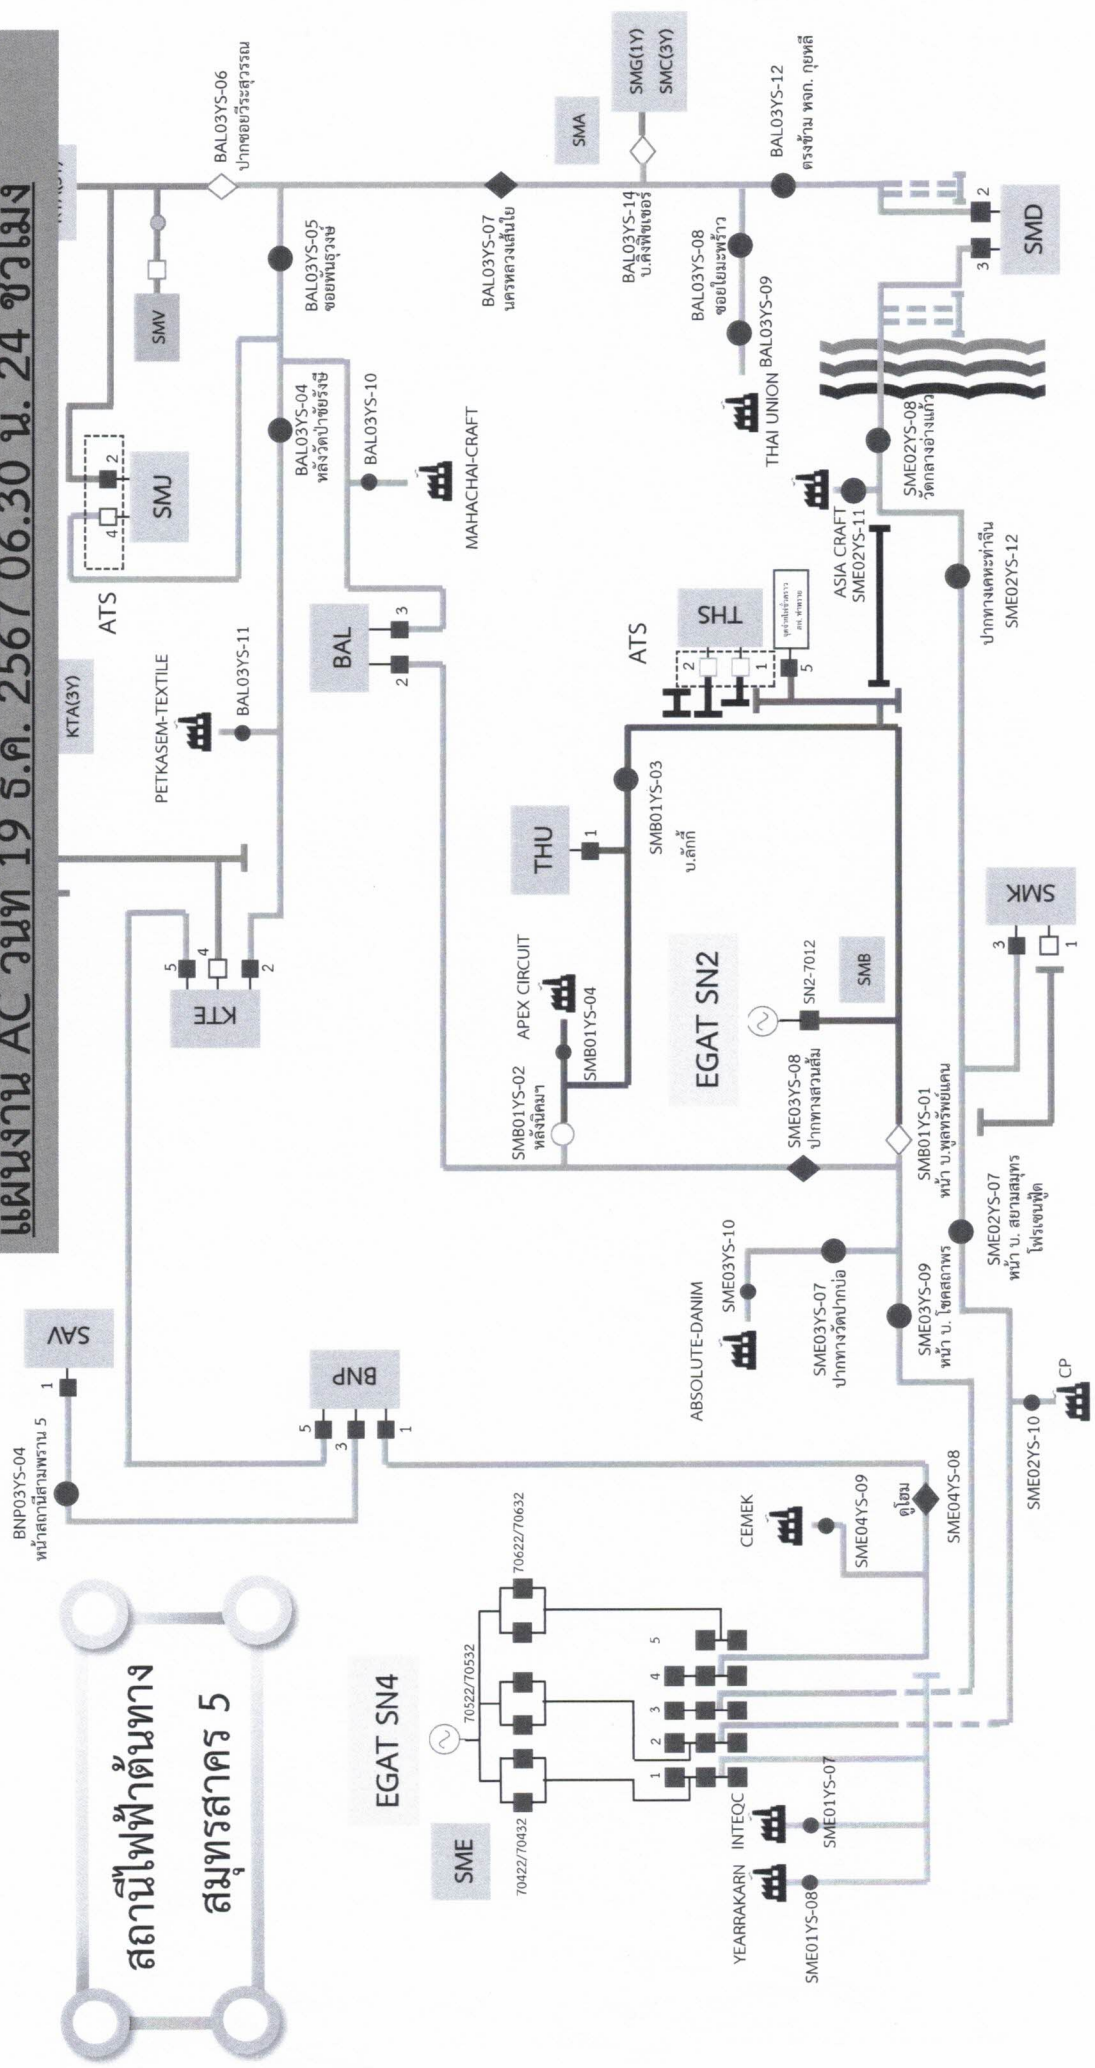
แผนงาน AC วันที่ 19 ธ.ค. 2567 06.30 น. 24 ชั่วโมง

สถานีไฟฟ้าต้นทาง สมุทรสาคร 5

EGAT SN4

SME

70422/70432
70522/70532
70622/70632

1 2 3 4 5

YEARRAKARN
SME01YS-08
INTEQC
SME01YS-07
CEMEK
SME04YS-09
SME04YS-08
ดูโฮม

BNP03YS-04
หน้าสถานีสามพราน 5

SAV
1

BNP
5 3 1

ABSOLUTE-DANIM
SME03YS-10
SME03YS-07
ปากทางวัดปากบ่อ
SME03YS-09
หน้า บ. โชคสถาพร
SME02YS-10
CP
SME02YS-07
หน้า บ. สยามสมุทร โฟรเซนฟู้ด

SMB01YS-02
หลังนิคมฯ
SMB01YS-04
APEX CIRCUIT
SME03YS-08
ปากทางสวนส้ม
SMB01YS-01
หน้า บ.พูลทรัพย์แคน

EGAT SN2
SN2-7012
SMB

KTE
5 4 2

THU
1
SMB01YS-03
บ.ลักกี้

SMK
3 1

KTA(3Y)
PETKASEM-TEXTILE
BAL03YS-11

ATS
SMJ
4 2

SMV

BAL
3 2

THS
ATS
2 1 5
จุดจ่ายไฟชั่วคราว สถ. ท่าฉลอม

ASIA CRAFT
SME02YS-11
ปากทางเศรษฐกิจท่าจีน
SME02YS-12

MAHACHAI-CRAFT
BAL03YS-10
BAL03YS-04
หลังวัดป้อมวิเชียรโชติ
BAL03YS-05
ซอยพันธุวงษ์
BAL03YS-06
ปากซอยวีระสุวรรณ

BAL03YS-07
นครหลวงเส้นใย

SMA
SMG(1Y)
SMC(3Y)
BAL03YS-14
บ.ดึงพัชเชอร์
BAL03YS-08
ซอยใยมะพร้าว
BAL03YS-09
THAI UNION
SME02YS-08
วัดกลางอ้างแก้ว

BAL03YS-12
ตรงข้าม พจก. กุยทลี

SMD
2 3

KTA(3Y)